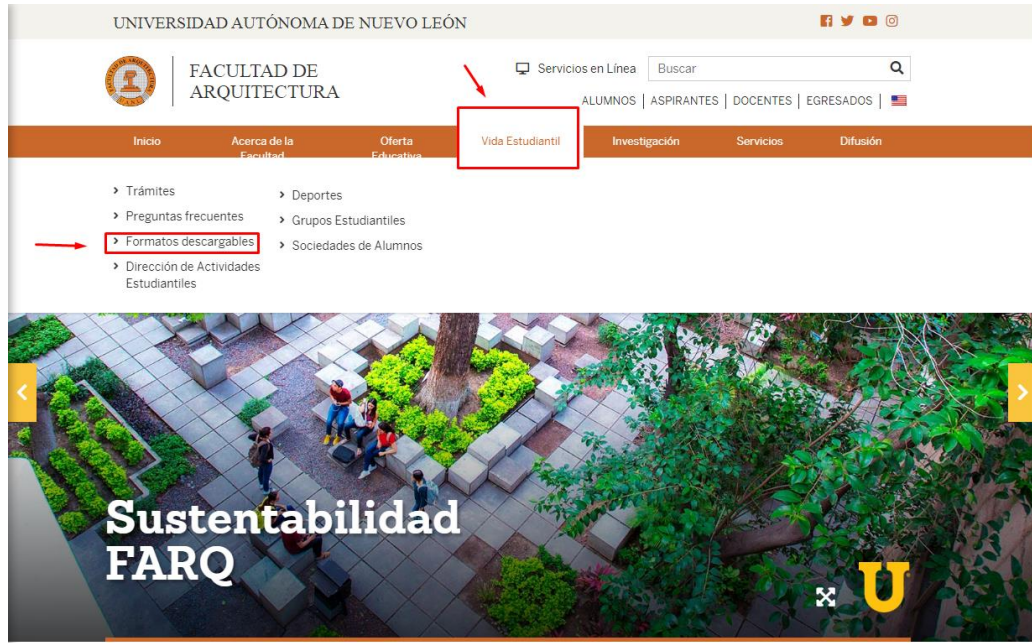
UNIVERSIDAD AUTÓNOMA DE NUEVO LEÓN

FACULTAD DE ARQUITECTURA

Servicios en Línea
Buscar

ALUMNOS | ASPIRANTES | DOCENTES | EGRESADOS |

Inicio
Acerca de la Facultad
Oferta Educativa
Vida Estudiantil
Investigación
Servicios
Difusión

Trámites
Preguntas frecuentes
Formatos descargables
Dirección de Actividades Estudiantiles

Deportes
Grupos Estudiantiles
Sociedades de Alumnos

Sustentabilidad FARQ

U